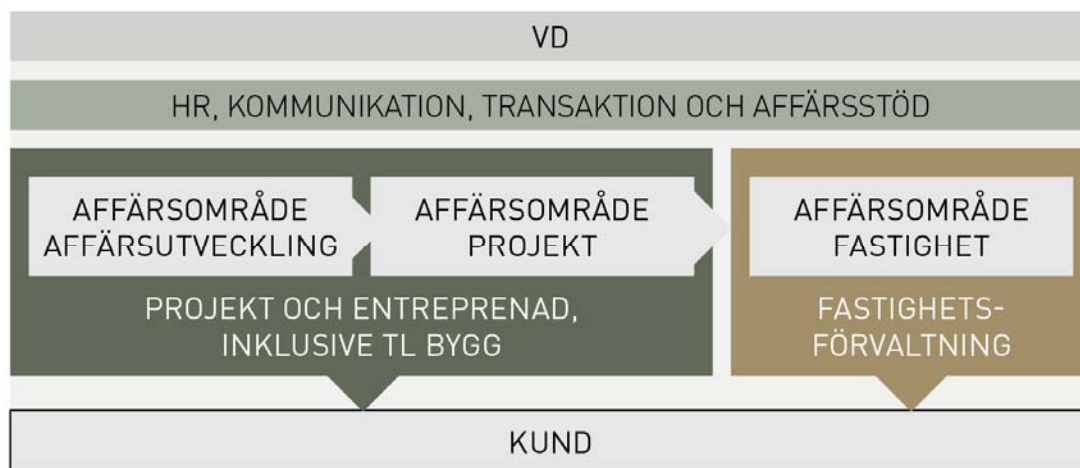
VD

HR, KOMMUNIKATION, TRANSAKTION OCH AFFÄRSSTÖD

AFFÄRSOMRÅDE AFFÄRSUTVECKLING

AFFÄRSOMRÅDE PROJEKT

PROJEKT OCH ENTREPRENAD, INKLUSIVE TL BYGG

AFFÄRSOMRÅDE FASTIGHET

FASTIGHETS-FÖRVALTNING

KUND